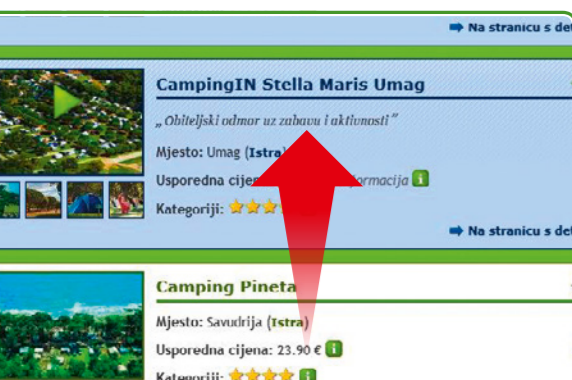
Na stranicu s det

CampingIN Stella Maris Umag

„Obiteljski odmor uz zabavu i aktivnosti"

Mjesto: Umag (Istra)

Usporedna cijen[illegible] formacija

Kategoriji:

Na stranicu s det

Camping Pineta

Mjesto: Savudrija (Istra)

Usporedna cijena: 23.90 €

Kategoriji: